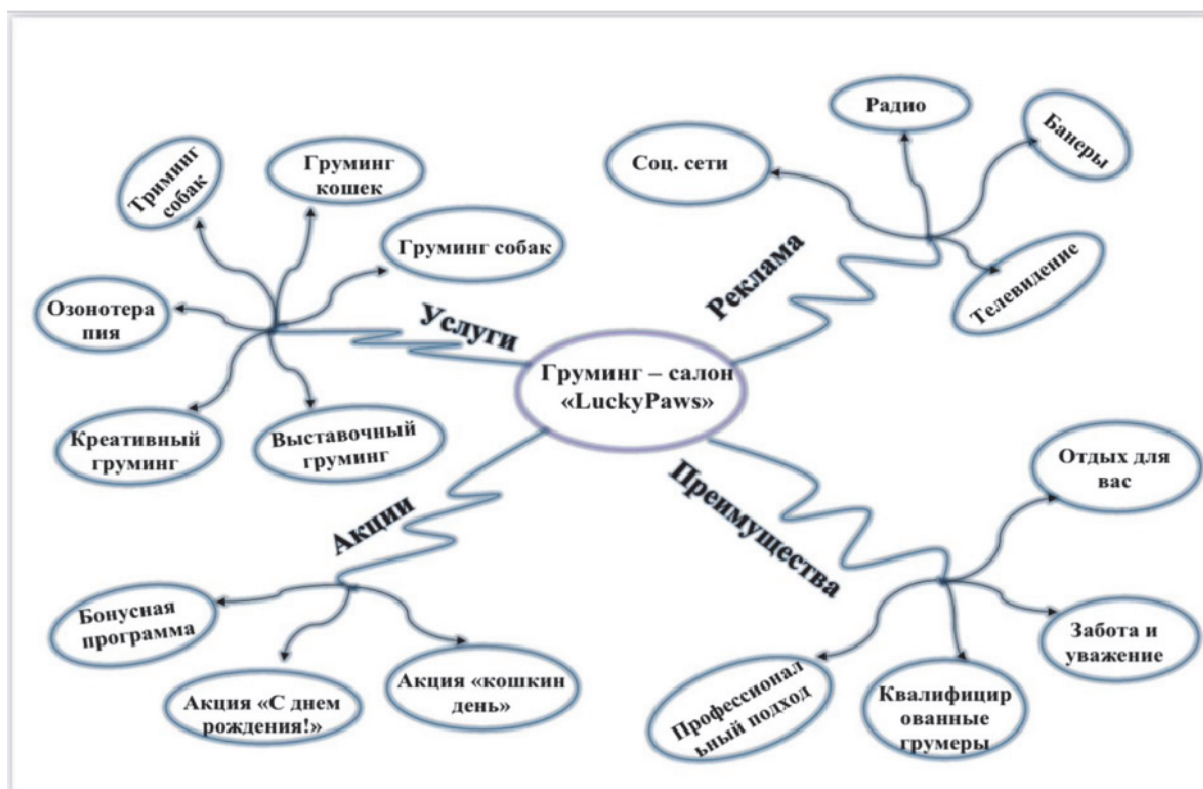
Груминг – салон «LuckyPaws»

Услуги

Тримминг собак

Груминг кошек

Груминг собак

Озонотера пия

Креативный груминг

Выставочный груминг

Реклама

Соц. сети

Радио

Банеры

Телевидение

Акции

Бонусная программа

Акция «С днем рождения!»

Акция «кошкин день»

Преимущества

Отдых для вас

Забота и уважение

Профессионал ьный подход

Квалифицир ованные грумеры